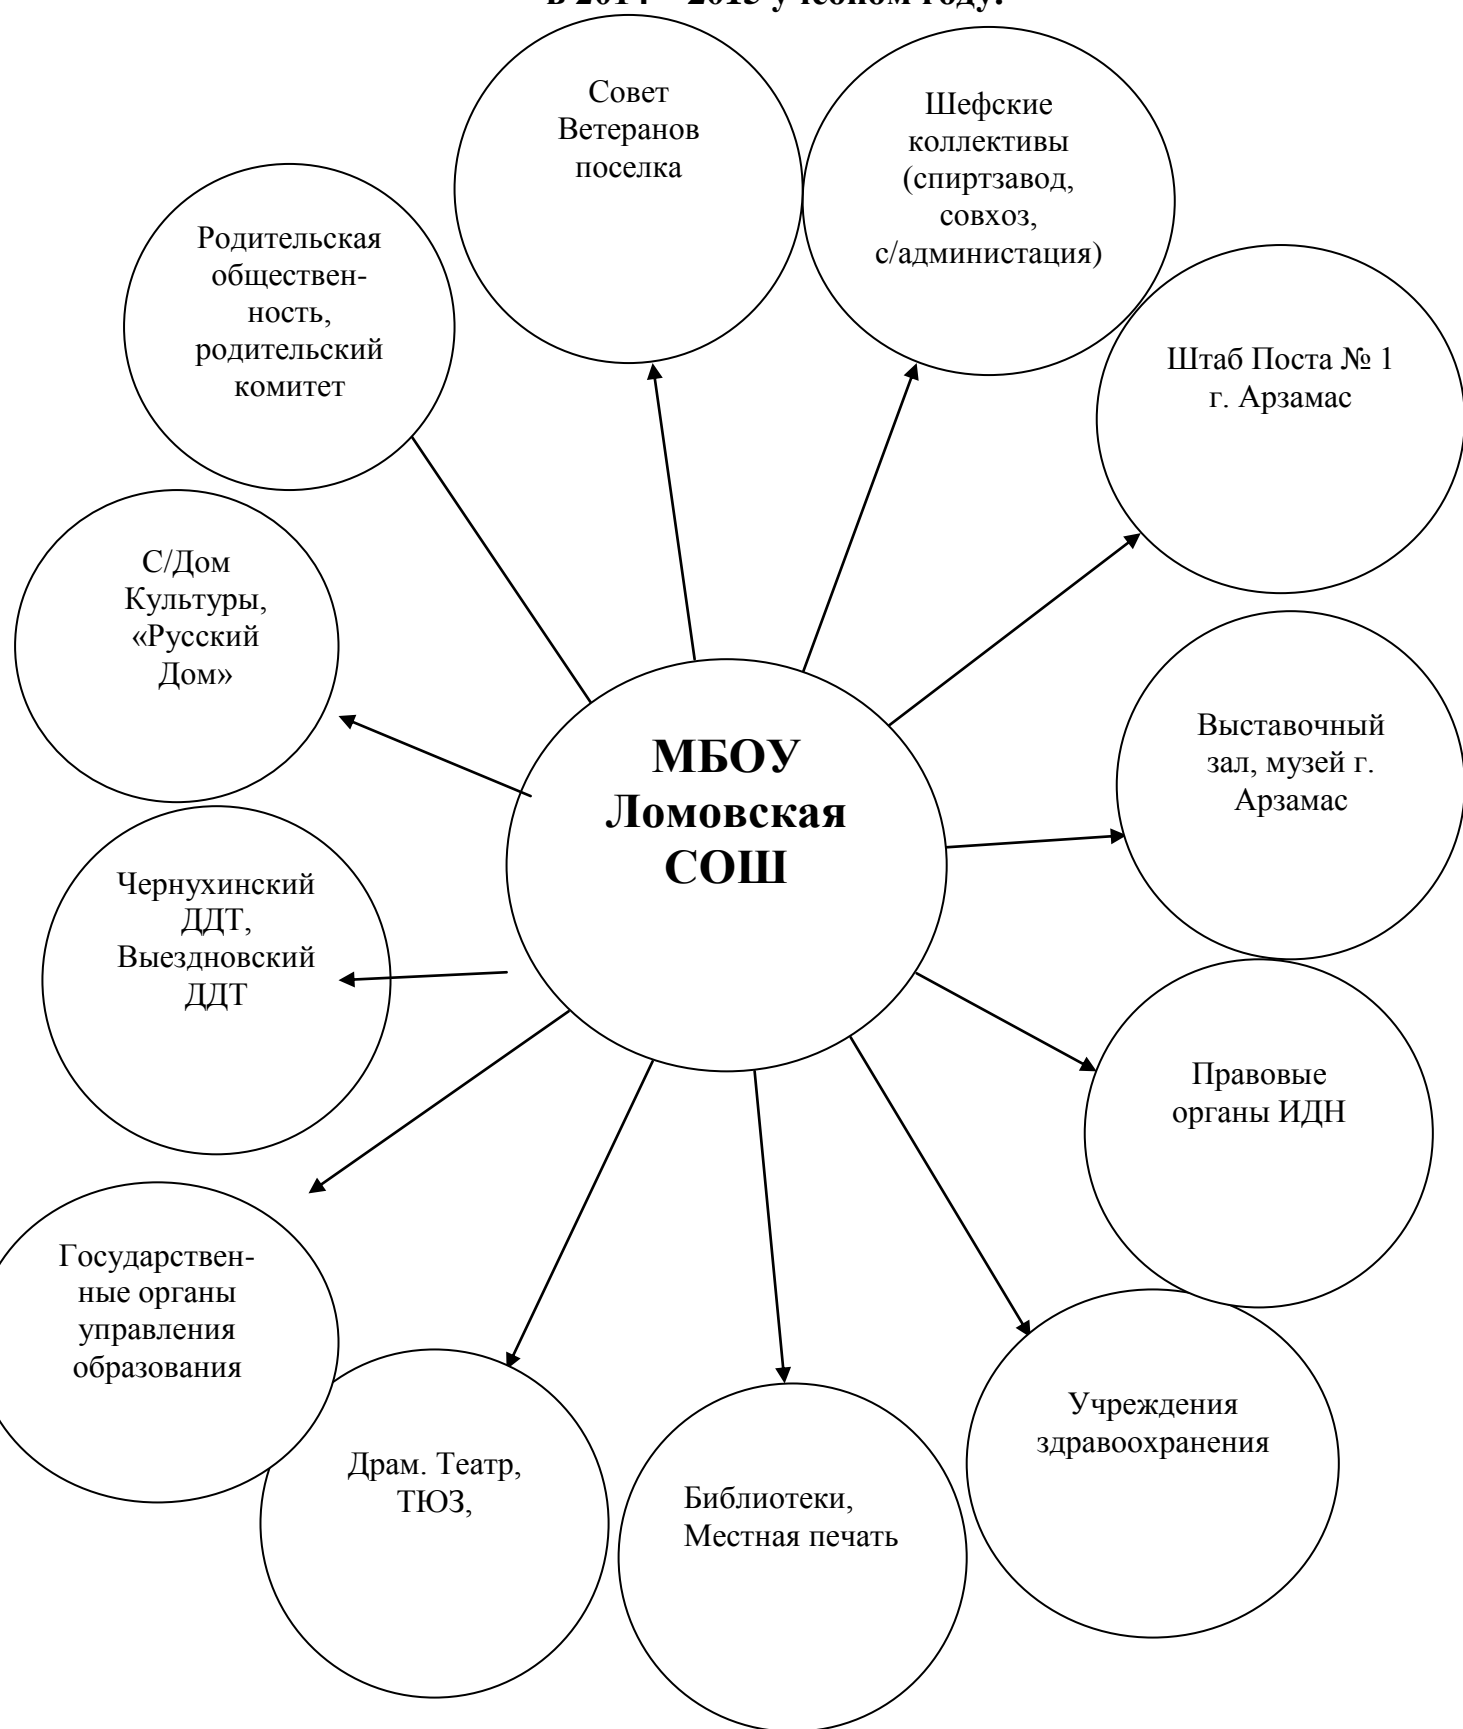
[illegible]

МБОУ Ломовская СОШ

Совет Ветеранов поселка

Шефские коллективы (спиртзавод, совхоз, с/администация)

Родительская общественность, родительский комитет

Штаб Поста № 1 г. Арзамас

С/Дом Культуры, «Русский Дом»

Выставочный зал, музей г. Арзамас

Чернухинский ДДТ, Выездновский ДДТ

Правовые органы ИДН

Государственные органы управления образования

Учреждения здравоохранения

Драм. Театр, ТЮЗ,

Библиотеки, Местная печать